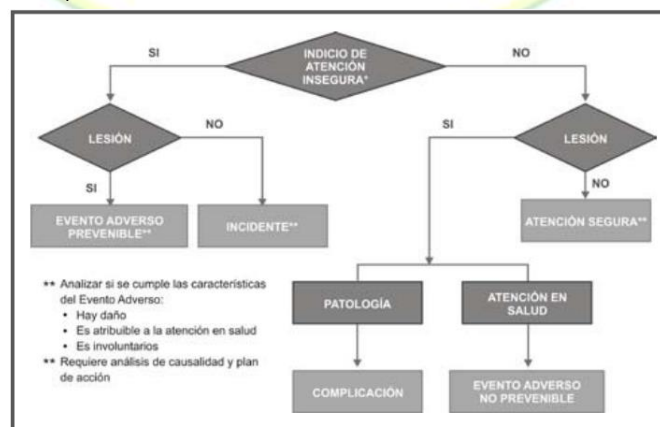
INDICIO DE ATENCIÓN INSEGURA*

SI

NO

LESIÓN

NO

SI

SI

LESIÓN

NO

EVENTO ADVERSO PREVENIBLE**

INCIDENTE**

ATENCIÓN SEGURA**

** Analizar si se cumple las características del Evento Adverso:
• Hay daño
• Es atribuible a la atención en salud
• Es involuntarios
** Requiere análisis de causalidad y plan de acción

PATOLOGÍA

ATENCIÓN EN SALUD

COMPLICACIÓN

EVENTO ADVERSO NO PREVENIBLE